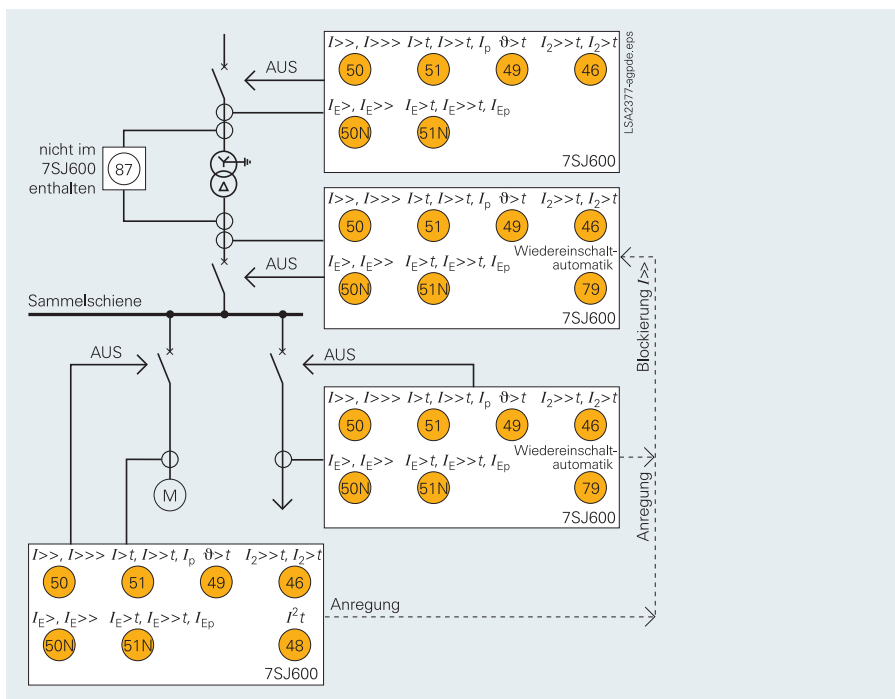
AUS

$I>>, I>>>$ $I>t, I>>t, I_p$ $\vartheta>t$ $I_2>>t, I_2>t$

50 51 49 46

$I_E>, I_E>>$ $I_E>t, I_E>>t, I_{Ep}$

50N 51N

7SJ600

LSA2377-agpde.eps

nicht im 7SJ600 enthalten

87

$I>>, I>>>$ $I>t, I>>t, I_p$ $\vartheta>t$ $I_2>>t, I_2>t$

50 51 49 46

AUS

$I_E>, I_E>>$ $I_E>t, I_E>>t, I_{Ep}$ Wiedereinschalt-automatik

50N 51N 79

7SJ600

Sammelschiene

Blockierung $I>>$

AUS

AUS

$I>>, I>>>$ $I>t, I>>t, I_p$ $\vartheta>t$ $I_2>>t, I_2>t$

50 51 49 46

$I_E>, I_E>>$ $I_E>t, I_E>>t, I_{Ep}$ Wiedereinschalt-automatik

50N 51N 79

7SJ600

M

Anregung

$I>>, I>>>$ $I>t, I>>t, I_p$ $\vartheta>t$ $I_2>>t, I_2>t$

50 51 49 46

$I_E>, I_E>>$ $I_E>t, I_E>>t, I_{Ep}$ $I^2t$

50N 51N 48

7SJ600

Anregung